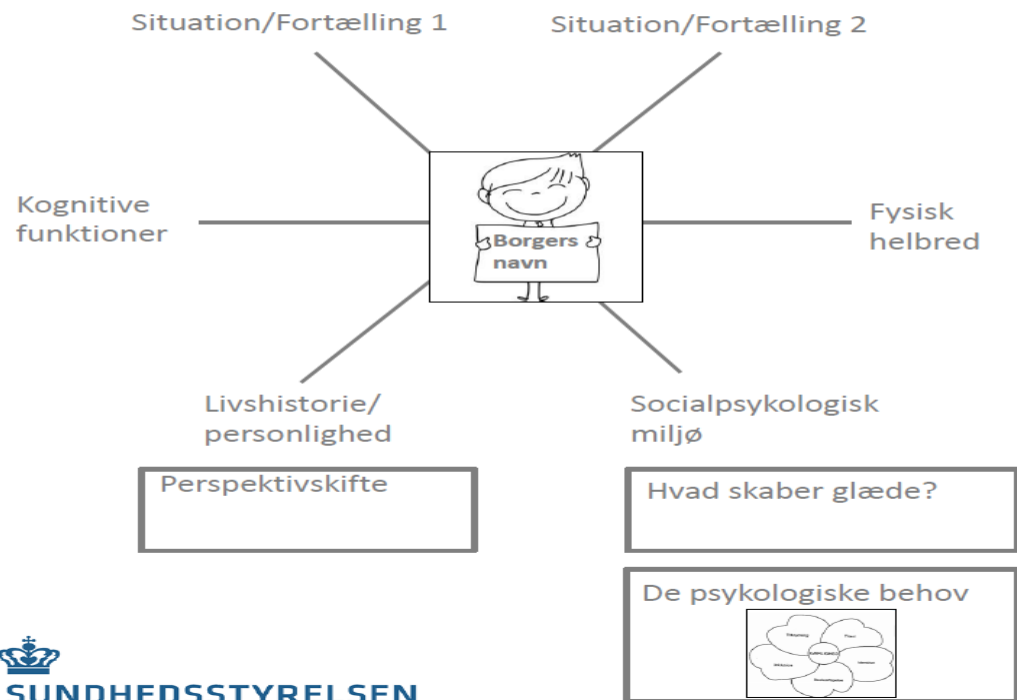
Situation/Fortælling 1

Situation/Fortælling 2

Kognitive funktioner

Borgers navn

Fysisk helbred

Livshistorie/ personlighed

Socialpsykologisk miljø

Perspektivskifte

Hvad skaber glæde?

De psykologiske behov

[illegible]

SUNDHEDSSTYRELSEN